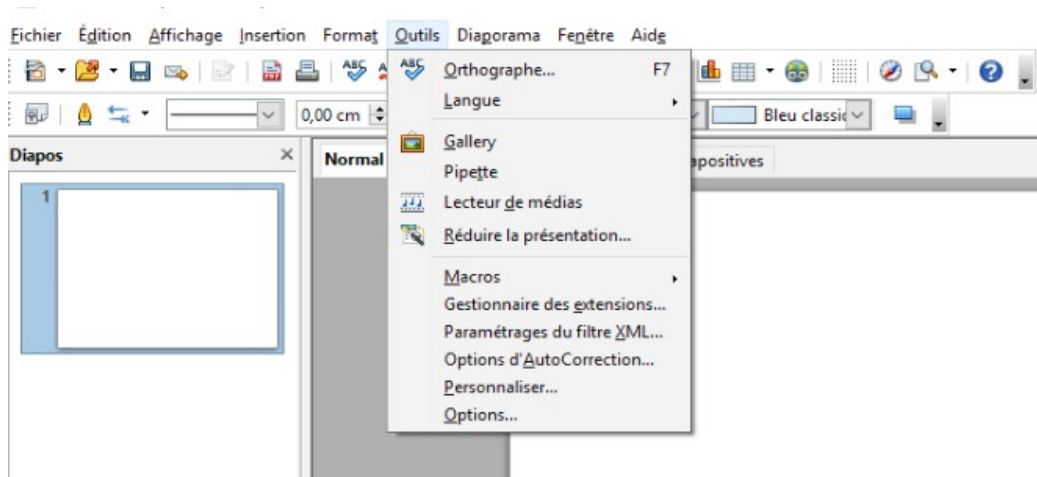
Fichier Édition Affichage Insertion Format Outils Diaporama Fenêtre Aide

0,00 cm

Bleu classiq

Diapos

Normal

apositives

1

Orthographe... F7
Langue
Gallery
Pipette
Lecteur de médias
Réduire la présentation...
Macros
Gestionnaire des extensions...
Paramétrages du filtre XML...
Options d'AutoCorrection...
Personnaliser...
Options...